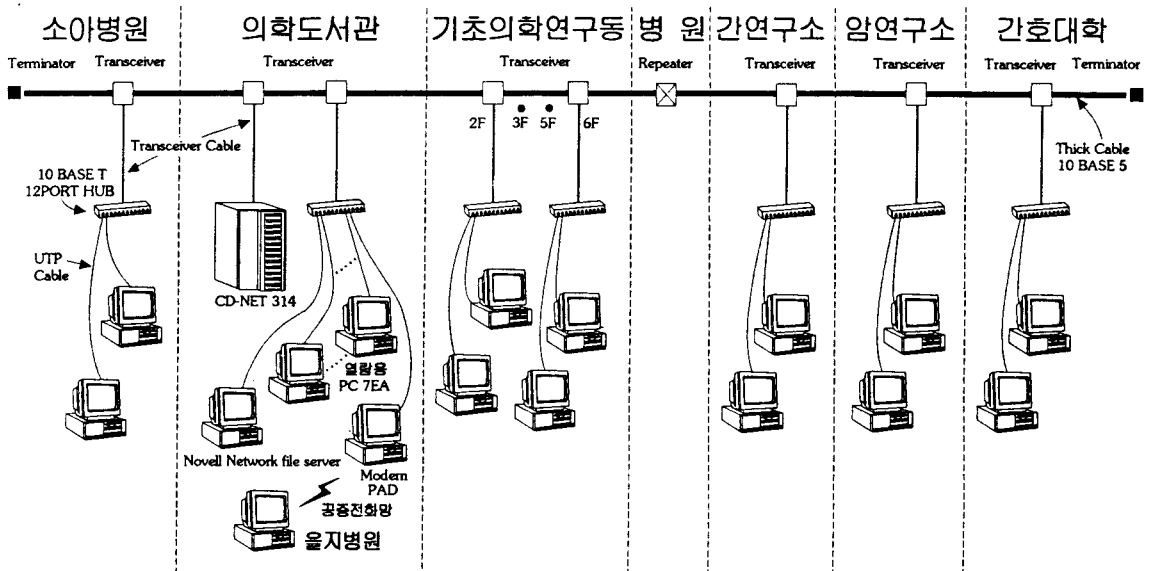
소아병원 | 의학도서관 | 기초의학연구동 | 병 원 | 간연구소 | 암연구소 | 간호대학

Terminator Transceiver Transceiver Transceiver Repeater Transceiver Transceiver Transceiver Terminator

2F 3F 5F 6F

Transceiver Cable

10 BASE T 12PORT HUB

Thick Cable 10 BASE 5

UTP Cable

CD-NET 314

열람용 PC 7EA

Novell Network file server

Modem PAD

공중전화망

을지병원